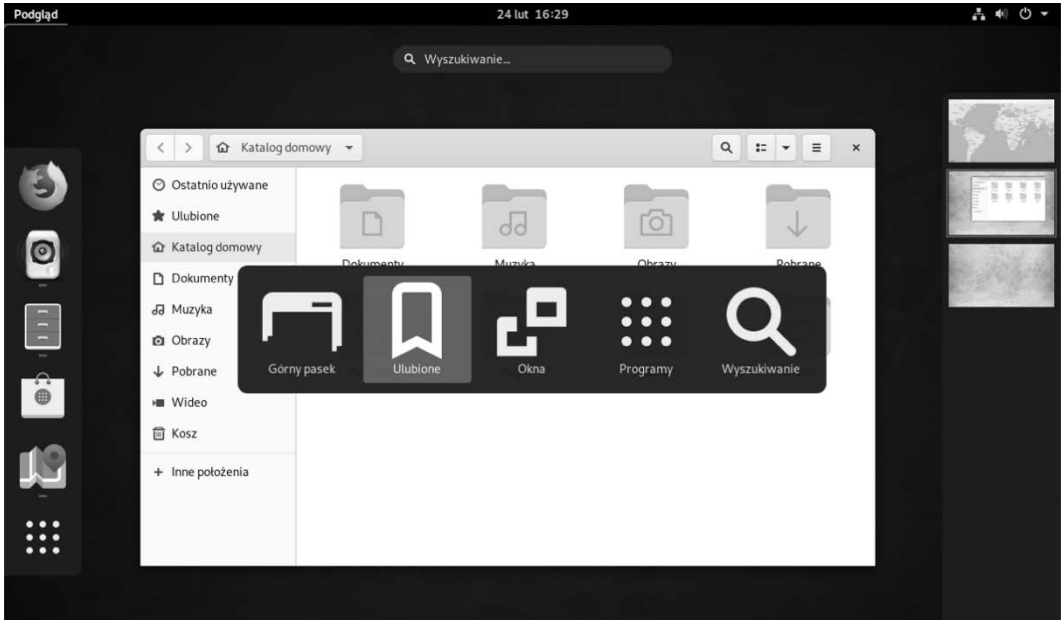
Podgląd

24 lut 16:29

Wyszukiwanie…

Katalog domowy

Ostatnio używane
Ulubione
Katalog domowy
Dokumenty
Muzyka
Obrazy
Pobrane
Wideo
Kosz
+ Inne położenia

Dokumenty
Muzyka
Obrazy
Pobrane

Górny pasek
Ulubione
Okna
Programy
Wyszukiwanie